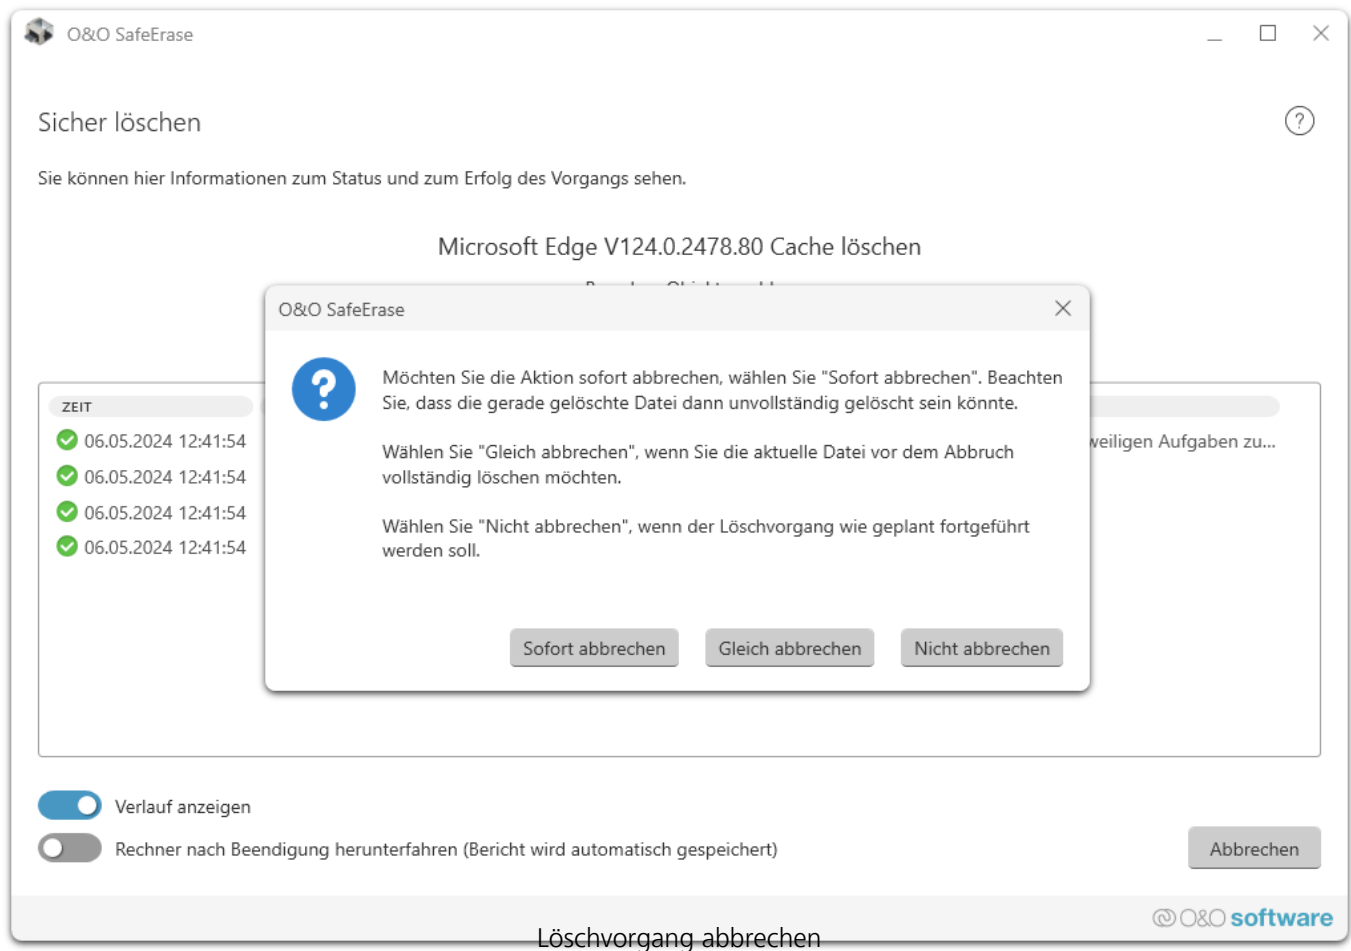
O&O SafeErase

Sicher löschen

Sie können hier Informationen zum Status und zum Erfolg des Vorgangs sehen.

Microsoft Edge V124.0.2478.80 Cache löschen

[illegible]

ZEIT

06.05.2024 12:41:54

06.05.2024 12:41:54

06.05.2024 12:41:54

06.05.2024 12:41:54

veiligen Aufgaben zu...

O&O SafeErase

Möchten Sie die Aktion sofort abbrechen, wählen Sie "Sofort abbrechen". Beachten Sie, dass die gerade gelöschte Datei dann unvollständig gelöscht sein könnte.

Wählen Sie "Gleich abbrechen", wenn Sie die aktuelle Datei vor dem Abbruch vollständig löschen möchten.

Wählen Sie "Nicht abbrechen", wenn der Löschvorgang wie geplant fortgeführt werden soll.

Sofort abbrechen

Gleich abbrechen

Nicht abbrechen

Verlauf anzeigen

Rechner nach Beendigung herunterfahren (Bericht wird automatisch gespeichert)

Abbrechen

O&O software

Löschvorgang abbrechen